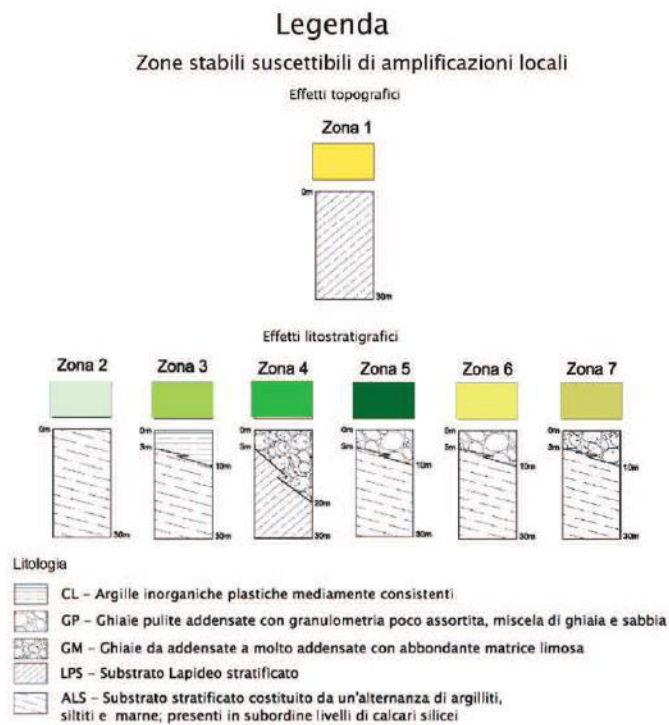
Legenda

Zone stabili suscettibili di amplificazioni locali

Effetti topografici

Zona 1

0m

30m

Effetti litostratigrafici

Zona 2

0m

30m

Zona 3

0m

5m

10m

30m

Zona 4

0m

5m

20m

30m

Zona 5

0m

5m

10m

30m

Zona 6

0m

5m

10m

30m

Zona 7

0m

5m

10m

30m

Litologia

CL - Argille inorganiche plastiche mediamente consistenti

GP - Ghiaie pulite addensate con granulometria poco assortita, miscela di ghiaia e sabbia

GM - Ghiaie da addensate a molto addensate con abbondante matrice limosa

LPS - Substrato Lapideo stratificato

ALS - Substrato stratificato costituito da un'alternanza di argilliti, siltiti e marne; presenti in subordine livelli di calcari silicei